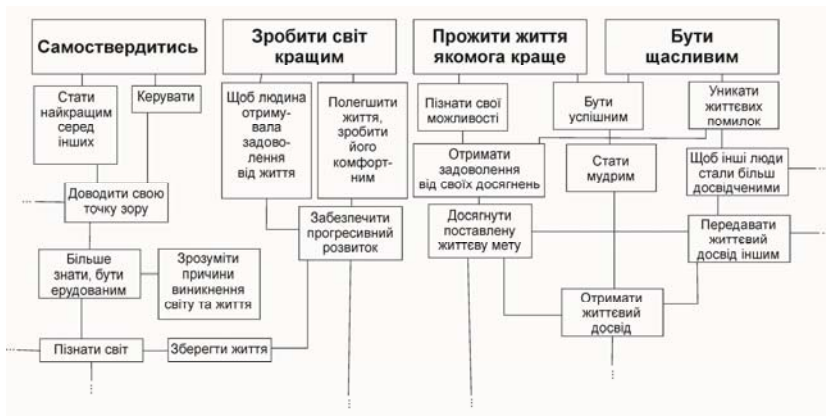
Самоствердитись

Зробити світ кращим

Прожити життя якомога краще

Бути щасливим

Стати найкращим серед інших

Керувати

Щоб людина отримувала задоволення від життя

Полегшити життя, зробити його комфортним

Пізнати свої можливості

Бути успішним

Уникати життєвих помилок

Отримати задоволення від своїх досягнень

Стати мудрим

Щоб інші люди стали більш досвідченими

Доводити свою точку зору

Забезпечити прогресивний розвиток

Досягнути поставлену життєву мету

Передавати життєвий досвід іншим

Більше знати, бути ерудованим

Зрозуміти причини виникнення світу та життя

Отримати життєвий досвід

Пізнати світ

Зберегти життя